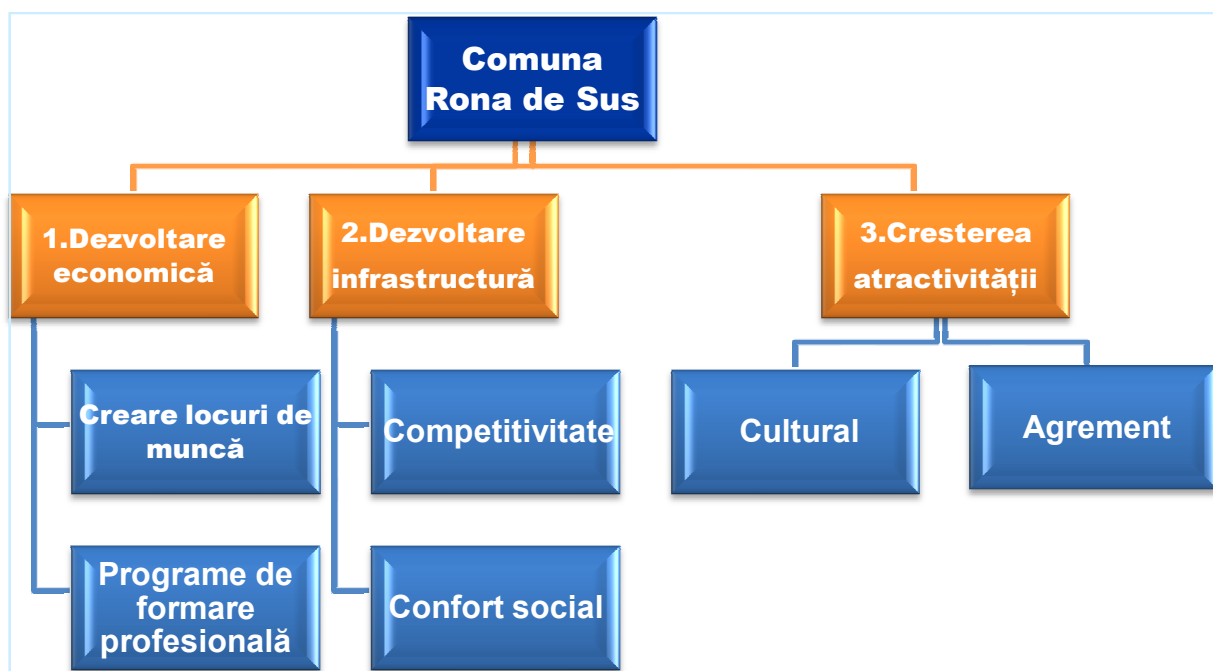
Comuna Rona de Sus

1.Dezvoltare economică

2.Dezvoltare infrastructură

3.Cresterea atractivității

Creare locuri de muncă

Programe de formare profesională

Competitivitate

Confort social

Cultural

Agrement